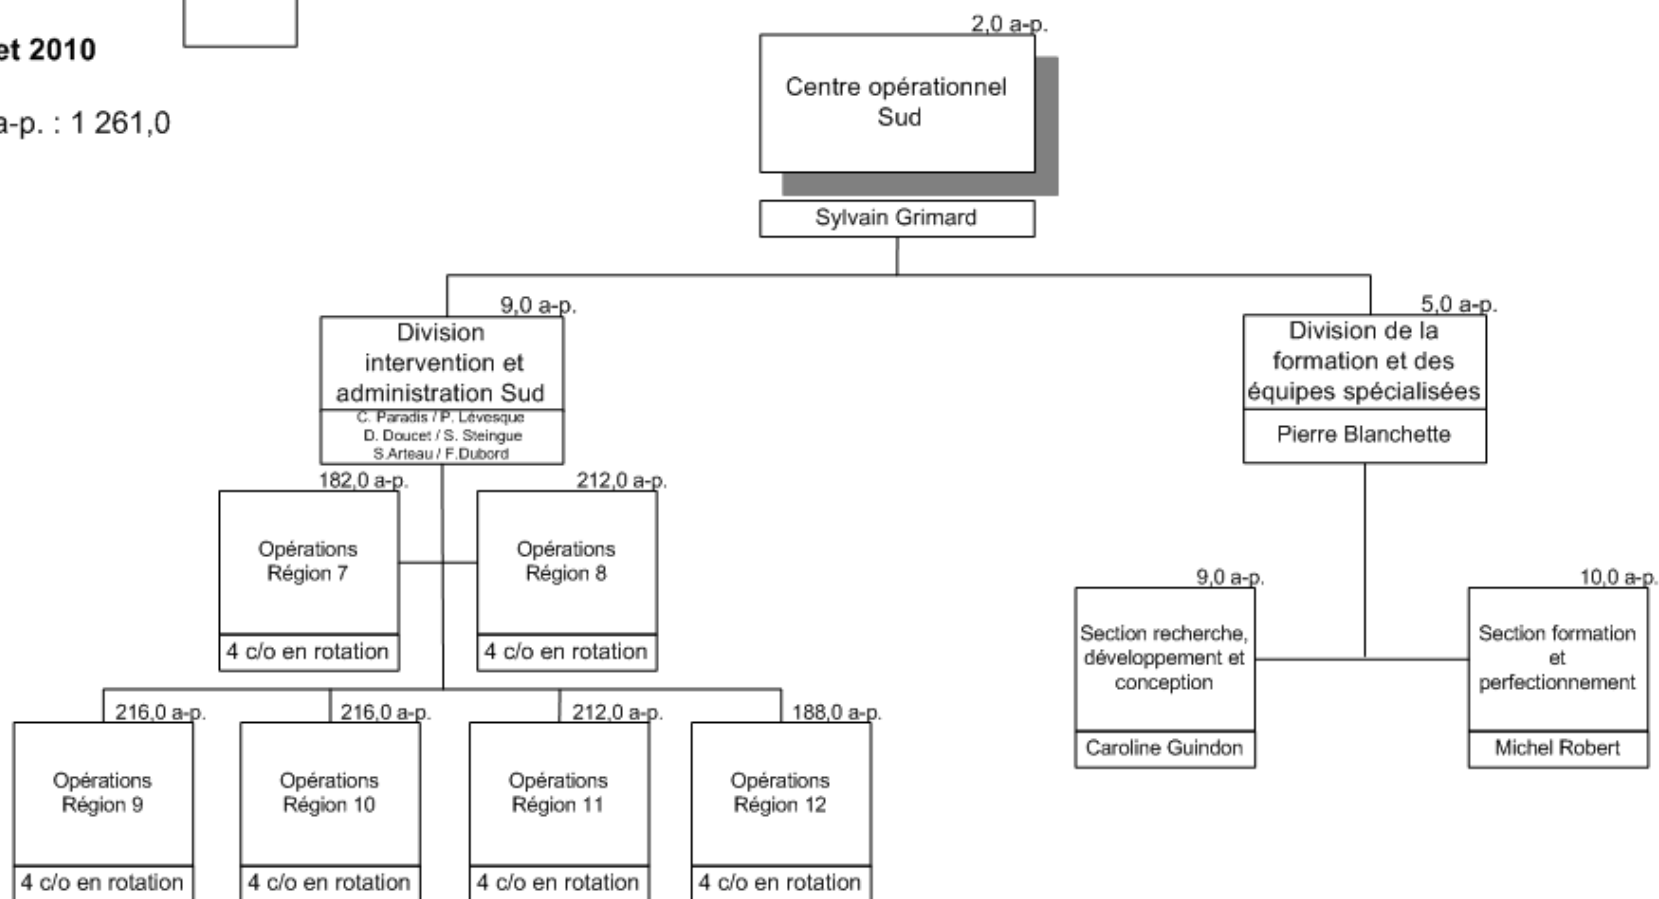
et 2010

a-p. : 1 261,0

2,0 a-p.

Centre opérationnel Sud

Sylvain Grimard

9,0 a-p.

Division intervention et administration Sud

C. Paradis / P. Lévesque
D. Doucet / S. Steingue
S.Arteau / F.Dubord

5,0 a-p.

Division de la formation et des équipes spécialisées

Pierre Blanchette

182,0 a-p.

Opérations Région 7

4 c/o en rotation

212,0 a-p.

Opérations Région 8

4 c/o en rotation

9,0 a-p.

Section recherche, développement et conception

Caroline Guindon

10,0 a-p.

Section formation et perfectionnement

Michel Robert

216,0 a-p.

Opérations Région 9

4 c/o en rotation

216,0 a-p.

Opérations Région 10

4 c/o en rotation

212,0 a-p.

Opérations Région 11

4 c/o en rotation

188,0 a-p.

Opérations Région 12

4 c/o en rotation